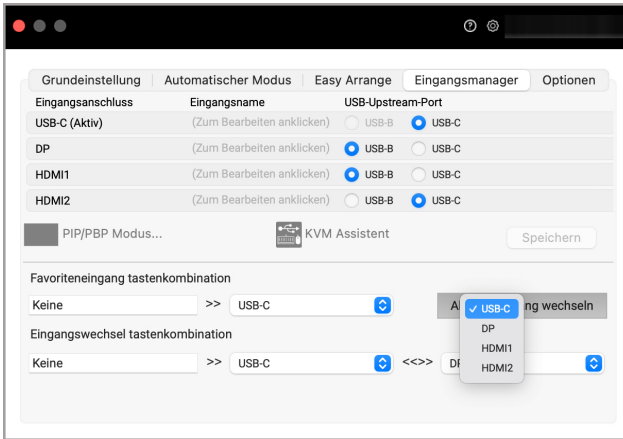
Grundeinstellung | Automatischer Modus | Easy Arrange | Eingangsmanager | Optionen

| Eingangsanschluss | Eingangsname | USB-Upstream-Port | |
|---|---|---|---|
| USB-C (Aktiv) | (Zum Bearbeiten anklicken) | USB-B | USB-C |
| DP | (Zum Bearbeiten anklicken) | USB-B | USB-C |
| HDMI1 | (Zum Bearbeiten anklicken) | USB-B | USB-C |
| HDMI2 | (Zum Bearbeiten anklicken) | USB-B | USB-C |

PIP/PBP Modus...

KVM Assistent

Speichern

Favoriteneingang tastenkombination

Keine >> USB-C

A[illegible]ng wechseln

✓ USB-C
DP
HDMI1
HDMI2

Eingangswechsel tastenkombination

Keine >> USB-C <<>> DP